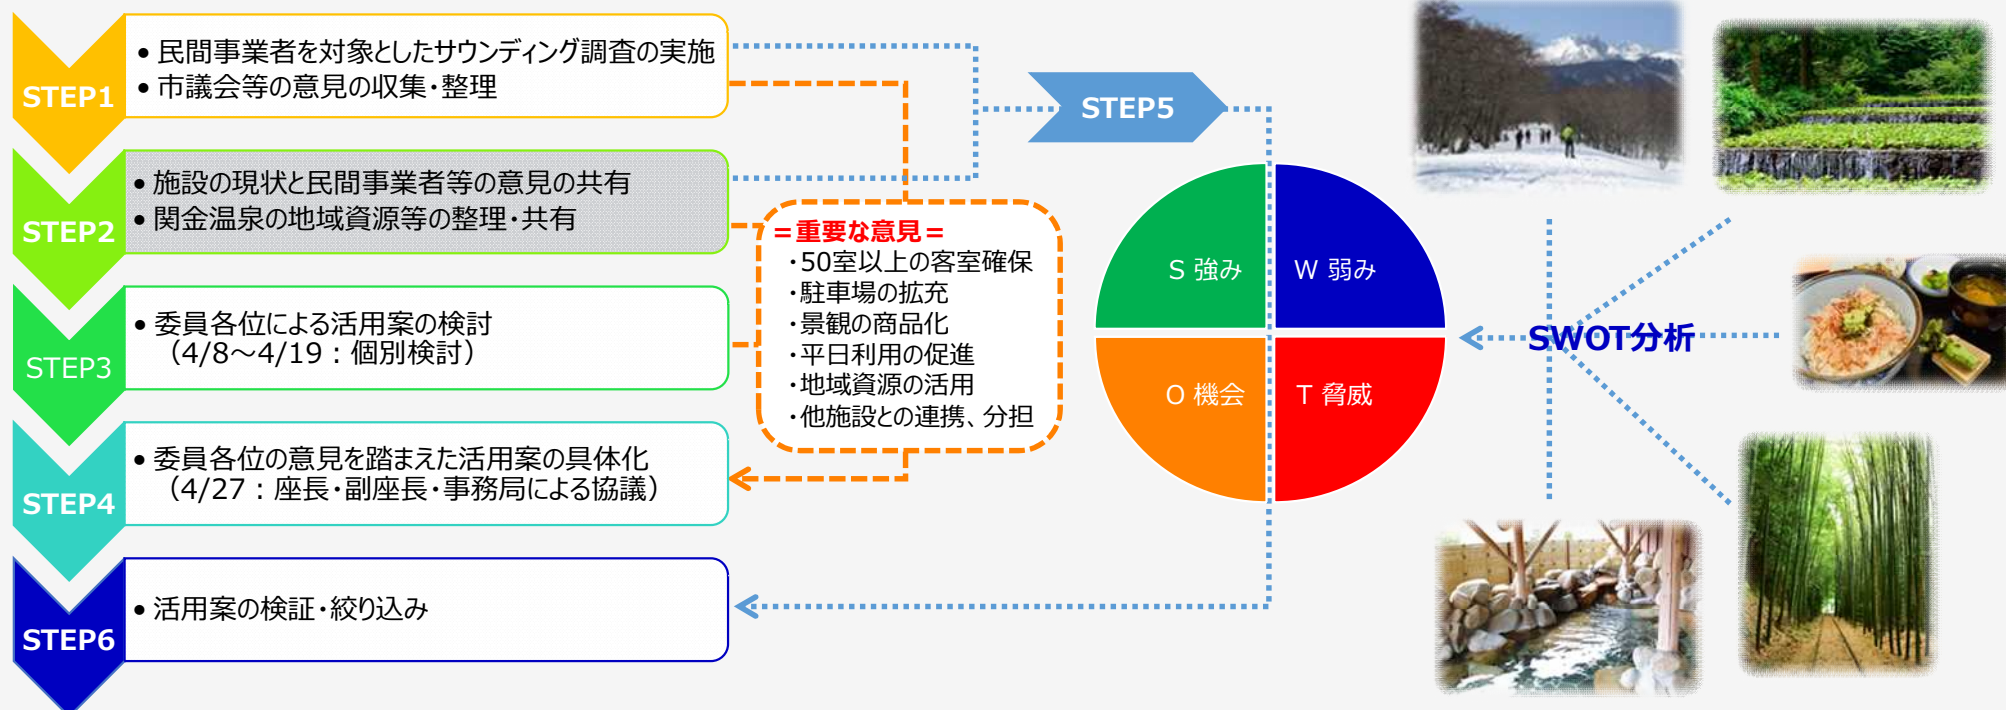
STEP1
• 民間事業者を対象としたサウンディング調査の実施
• 市議会等の意見の収集・整理

STEP2
• 施設の現状と民間事業者等の意見の共有
• 関金温泉の地域資源等の整理・共有

STEP3
• 委員各位による活用案の検討
（4/8～4/19：個別検討）

STEP4
• 委員各位の意見を踏まえた活用案の具体化
（4/27：座長・副座長・事務局による協議）

STEP6
• 活用案の検証・絞り込み

＝重要な意見＝
・50室以上の客室確保
・駐車場の拡充
・景観の商品化
・平日利用の促進
・地域資源の活用
・他施設との連携、分担

STEP5

S 強み
W 弱み
O 機会
T 脅威

SWOT分析